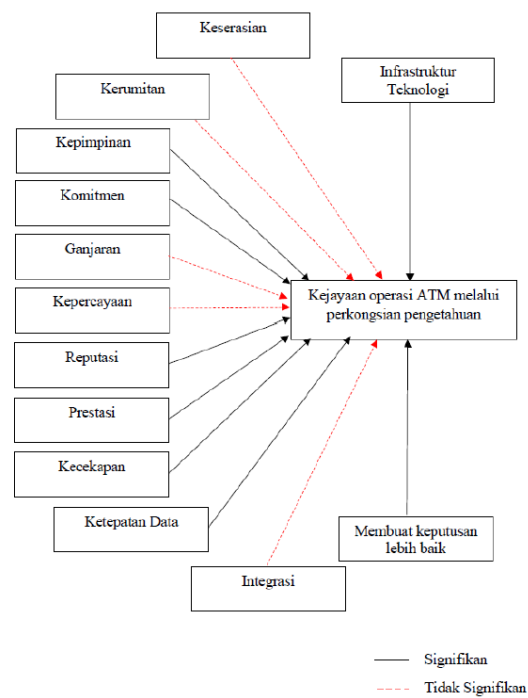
Keserasian

Infrastruktur Teknologi

Kerumitan

Kepimpinan

Komitmen

Ganjaran

Kepercayaan

Reputasi

Prestasi

Kecekapan

Ketepatan Data

Integrasi

Kejayaan operasi ATM melalui perkongsian pengetahuan

Membuat keputusan lebih baik

Signifikan

Tidak Signifikan